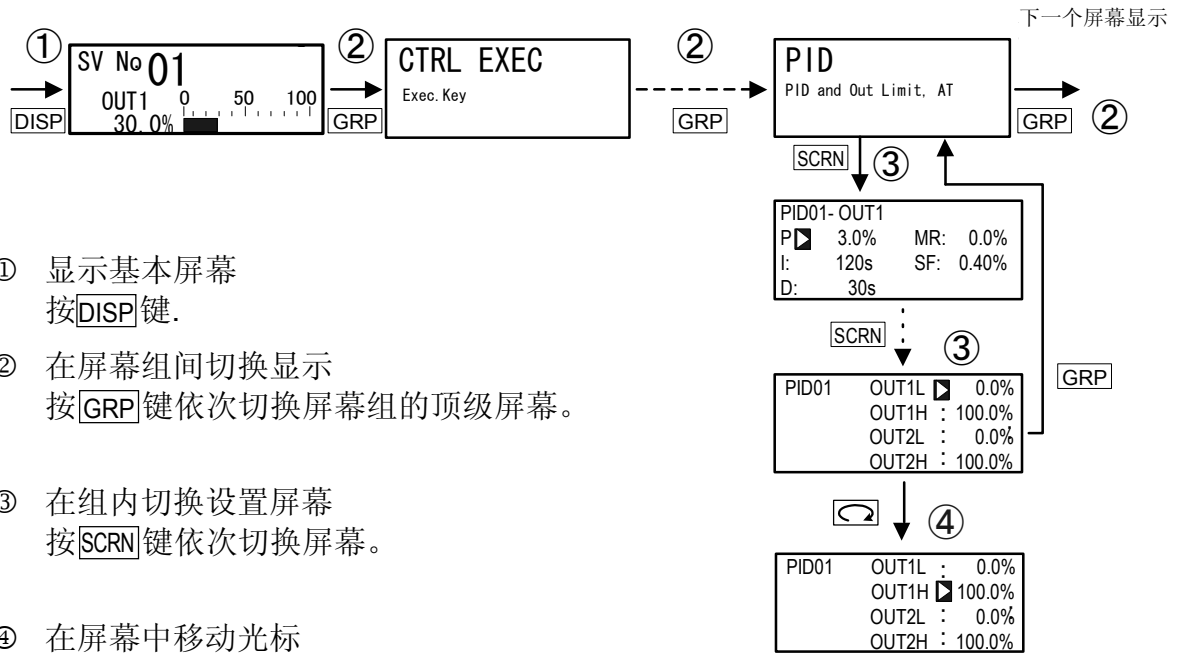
下一个屏幕显示

① SV No 01
OUT1 0 50 100
30.0%
DISP

② CTRL EXEC
Exec. Key
GRP

② PID
PID and Out Limit, AT
GRP

GRP ②

SCRN ③

PID01- OUT1
P 3.0% MR: 0.0%
I: 120s SF: 0.40%
D: 30s

SCRN ③

PID01 OUT1L 0.0%
OUT1H : 100.0%
OUT2L : 0.0%
OUT2H : 100.0%

GRP

④

PID01 OUT1L : 0.0%
OUT1H 100.0%
OUT2L : 0.0%
OUT2H : 100.0%

① 显示基本屏幕
按DISP键.

② 在屏幕组间切换显示
按GRP键依次切换屏幕组的顶级屏幕。

③ 在组内切换设置屏幕
按SCRN键依次切换屏幕。

④ 在屏幕中移动光标